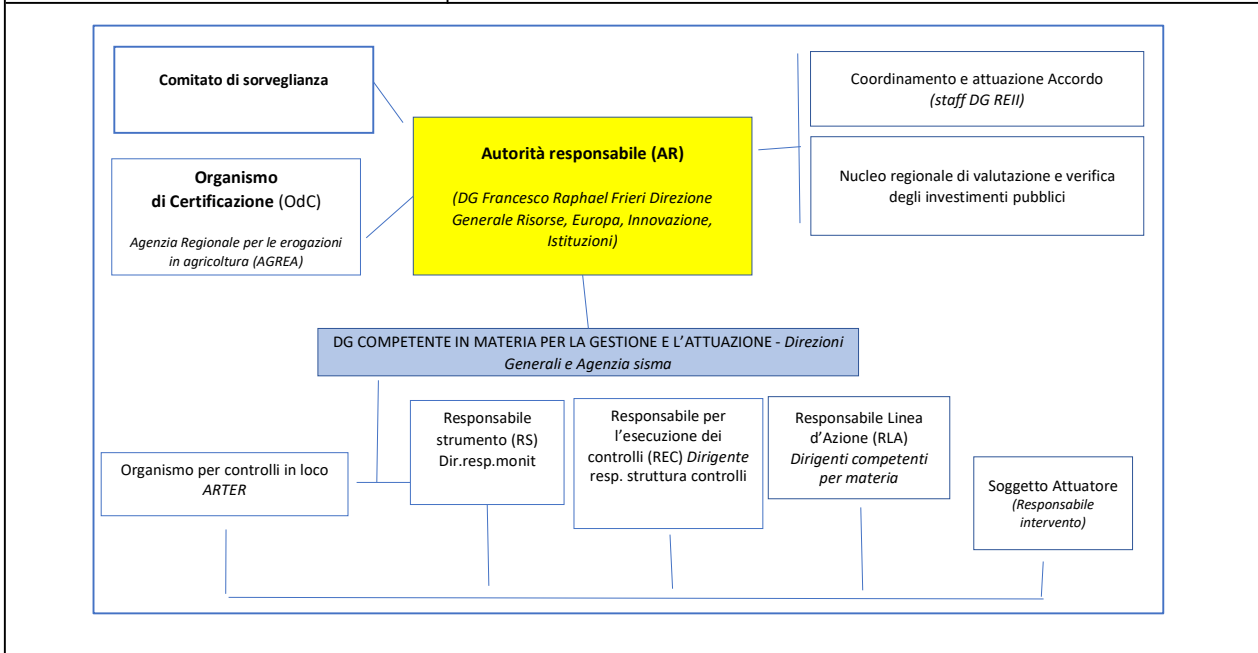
Comitato di sorveglianza

Coordinamento e attuazione Accordo
(staff DG REII)

Organismo di Certificazione (OdC)
Agenzia Regionale per le erogazioni in agricoltura (AGREA)

Autorità responsabile (AR)
(DG Francesco Raphael Frieri Direzione Generale Risorse, Europa, Innovazione, Istituzioni)

Nucleo regionale di valutazione e verifica degli investimenti pubblici

DG COMPETENTE IN MATERIA PER LA GESTIONE E L'ATTUAZIONE - Direzioni Generali e Agenzia sisma

Organismo per controlli in loco
ARTER

Responsabile strumento (RS)
Dir.resp.monit

Responsabile per l'esecuzione dei controlli (REC) Dirigente resp. struttura controlli

Responsabile Linea d'Azione (RLA)
Dirigenti competenti per materia

Soggetto Attuatore
(Responsabile intervento)